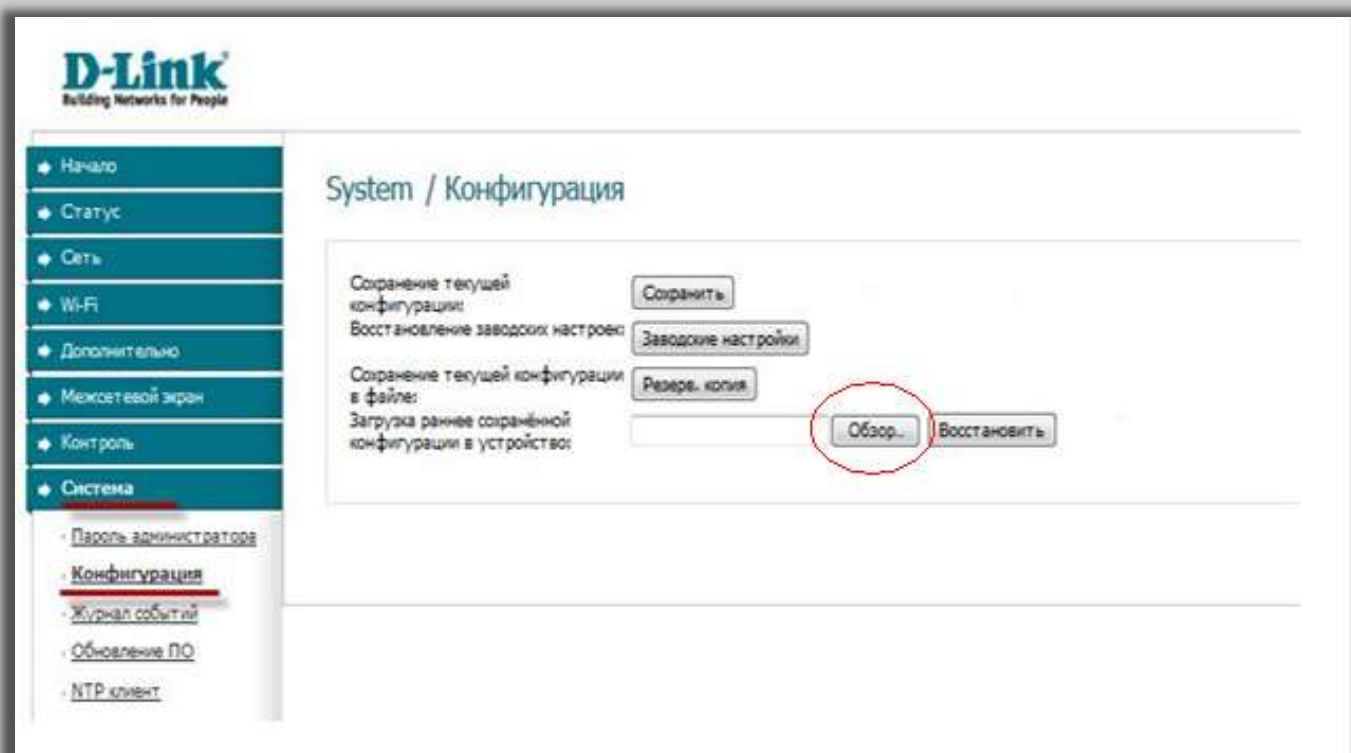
D-Link
Building Networks for People

Начало
Статус
Сеть
Wi-Fi
Дополнительно
Межсетевой экран
Контроль
Система
Пароль администратора
Конфигурация
Журнал событий
Обновление ПО
NTP клиент

System / Конфигурация

Сохранение текущей конфигурации: Сохранить
Восстановление заводских настроек: Заводские настройки
Сохранение текущей конфигурации в файле: Резерв. копия
Загрузка раннее сохранённой конфигурации в устройство: Обзор... Восстановить